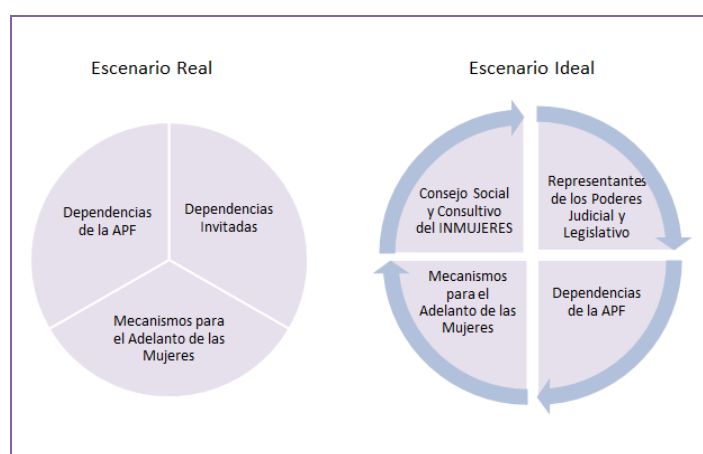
Escenario Real

Dependencias de la APF

Dependencias Invitadas

Mecanismos para el Adelanto de las Mujeres

Escenario Ideal

Consejo Social y Consultivo del INMUJERES

Representantes de los Poderes Judicial y Legislativo

Mecanismos para el Adelanto de las Mujeres

Dependencias de la APF